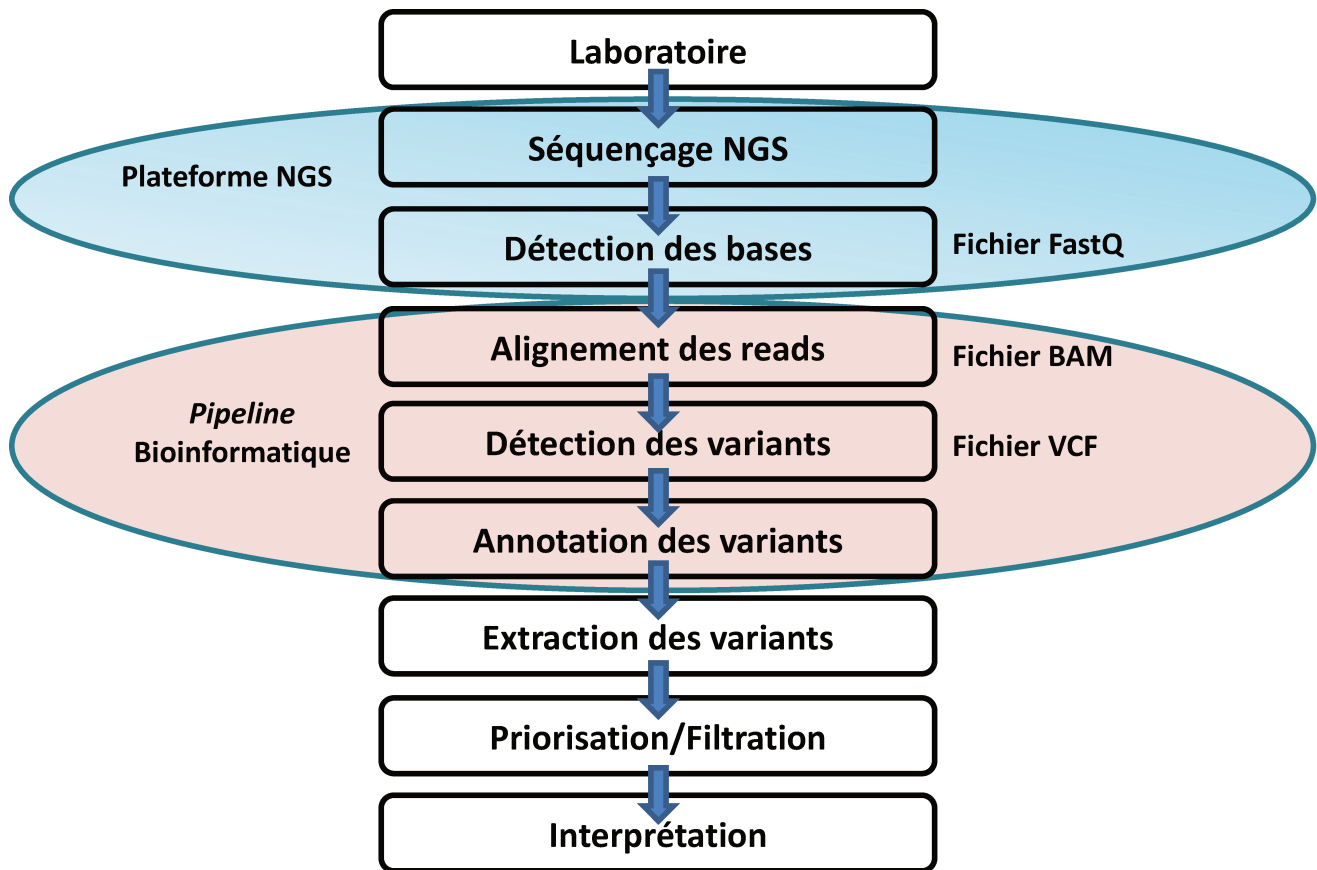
Laboratoire

Plateforme NGS

Séquençage NGS

Détection des bases

Fichier FastQ

Alignement des reads

Fichier BAM

*Pipeline* Bioinformatique

Détection des variants

Fichier VCF

Annotation des variants

Extraction des variants

Priorisation/Filtration

Interprétation